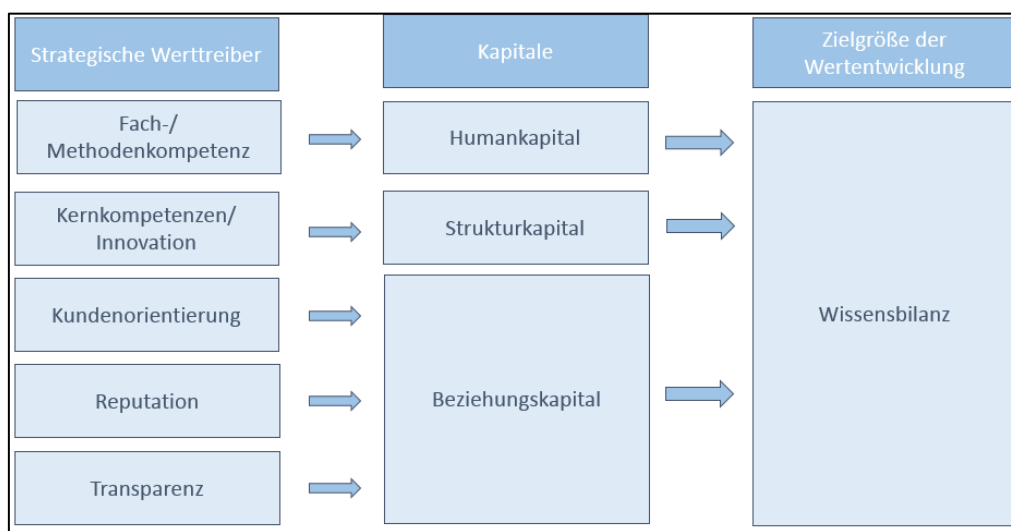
Strategische Werttreiber

Kapitale

Zielgröße der Wertentwicklung

Fach-/ Methodenkompetenz

Humankapital

Kernkompetenzen/ Innovation

Strukturkapital

Kundenorientierung

Wissensbilanz

Reputation

Beziehungskapital

Transparenz